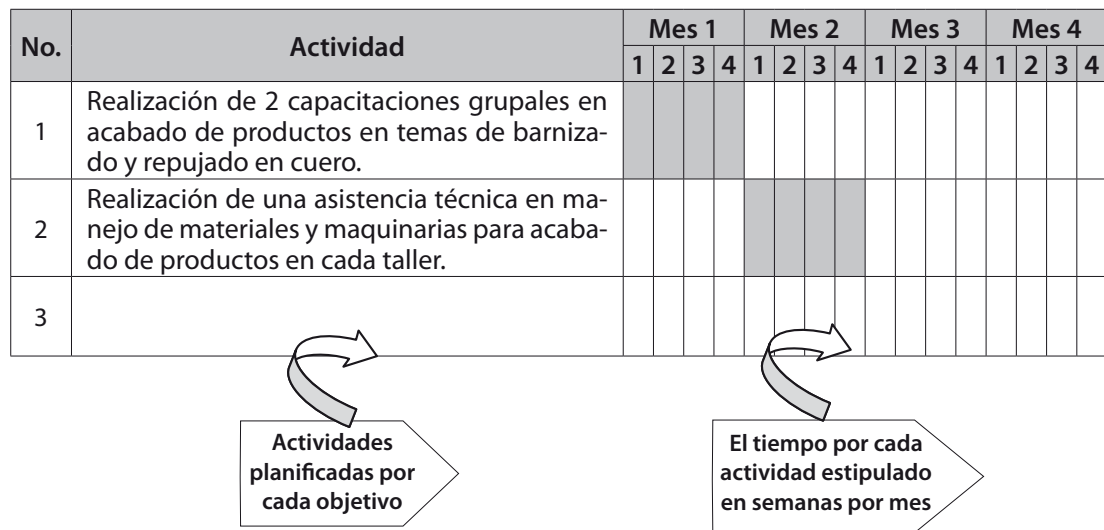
| No. | Actividad | Mes 1 | | | | Mes 2 | | | | Mes 3 | | | | Mes 4 | | | |
|---|---|---|---|---|---|---|---|---|---|---|---|---|---|---|---|---|---|
| | | 1 | 2 | 3 | 4 | 1 | 2 | 3 | 4 | 1 | 2 | 3 | 4 | 1 | 2 | 3 | 4 |
| 1 | Realización de 2 capacitaciones grupales en acabado de productos en temas de barnizado y repujado en cuero. | | | | | | | | | | | | | | | | |
| 2 | Realización de una asistencia técnica en manejo de materiales y maquinarias para acabado de productos en cada taller. | | | | | | | | | | | | | | | | |
| 3 | | | | | | | | | | | | | | | | | |

Actividades planificadas por cada objetivo

El tiempo por cada actividad estipulado en semanas por mes